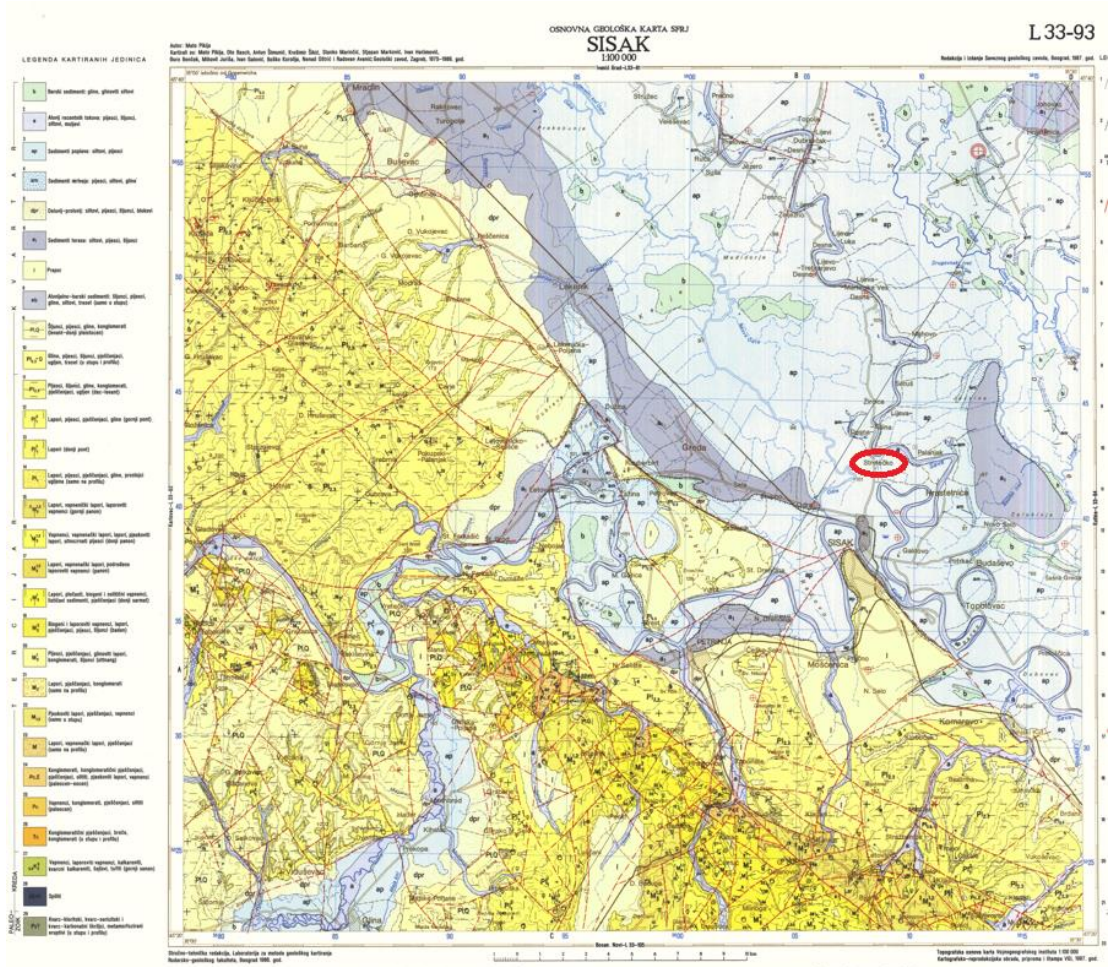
OSNOVNA GEOLOŠKA KARTA SFRJ

SISAK

1:100 000

L 33-93

LEGENDA KARTIRANIH JEDINICA

Autor: Mate Pikija

Kartirali su: Mate Pikija, Oto Basch, Antun Šimunić, Krešimir Šikić, Stanko Marinčić, Stjepan Marković, Ivan Hećimović, Đuro Benček, Mirković Jurišić, Ivan Galović, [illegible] Geološki zavod, Zagreb, 1970–1986. god.

Redakcija i izdanje Saveznog geološkog zavoda, Beograd, 1987. god.

b — Barski sedimenti: gline, glinoviti siltovi

a — Aluvij recentnih tokova: pijesci, šljunci, siltovi, muljevi

ap — Sedimenti poplava: siltovi, pijesci

am — Sedimenti mrtvaja: pijesci, siltovi, gline

dpr — Deluvij-proluvij: siltovi, pijesci, šljunci, blokovi

a₁ — Sedimenti terasa: siltovi, pijesci, šljunci

l — Prapor

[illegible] — Aluvijalno-barski sedimenti: šljunci, pijesci, gline, siltovi, treset (samo u stupu)

PlQ — Pijesci, gline, konglomerati (levant-donji pleistocen)

Pl₂,Q — Gline, pijesci, šljunci, pješčenjaci, ugljen, treset (u stupu i profilu)

Pl₁,₂ — Pijesci, šljunci, gline, konglomerati, pješčenjaci, ugljen (dac-levant)

Lapori, pijesci, pješčenjaci, gline (gornji pont)

Lapori (donji pont)

Lapori, pijesci, pješčenjaci, gline, proslojci ugljena (samo na profilu)

Lapori, vapnoviti lapori, laporoviti vapnenci (gornji panon)

Vapnenci, vapnoviti lapori, laporoviti lapori, pjeskoviti lapori, uslojeni pijesci (donji panon)

Lapori, vapnoviti lapori, podredeno laporoviti vapnenci (panon)

Lapori, pločasti, biogeni i oolitični vapnenci, klastični sedimenti, pješčenjaci (donji sarmat)

Biogeni i laporoviti vapnenci, lapori, pješčenjaci, pijesci, šljunci (baden)

Pijesci, pješčenjaci, glinoviti lapori, konglomerati, šljunci (otnang)

Lapori, pješčenjaci, konglomerati (samo na profilu)

Pjeskoviti lapori, pješčenjaci, vapnenci (samo u stupu)

Lapori, vapnoviti lapori, pješčenjaci (samo na profilu)

Pc,E — Konglomerati, pješčenjaci, siltiti, pjeskoviti lapori, vapnenci (paleocen-eocen)

Pc — Vapnenci, konglomerati, pješčenjaci, siltiti (paleocen)

Tr — Konglomerati, pješčenjaci, breče, konglomerati (u stupu i profilu)

K — Vapnenci, laporoviti vapnenci, kalkareniti, kvarcni kalkareniti, kalkarenitni, rožnjaci, tufiti (gornji senon)

Spiliti

Pz — Kvarc-biotitski, kvarc-sericitski i kvarc-karbonatni škriljci, metamorfizirani eruptivi (u stupu i profilu)

KVARTAR
NEOGEN
TERCIJAR
PALEOGEN
KREDA
PALEOZOIK

Mračlin, Rakitovec, Turopolje, Buševec, Vukojevac, Lekenik, Greda, Sisak, Stružec, Drenovac, Trebarjevo Desno, Martinska Ves, Mahovo, Sela, Stružec, Petrinja, Mošćenica, Topolovac, Budaševo, Odra, Galdovo, Novo Selo, Komarevo, Hrastelnica, Staro Pračno, Letovanić, Pokupsko, Blinja, Dubrovčak, Jelas polje

Stupno

ap, a, b, dpr, am, l, PlQ, Pl₁,₂, M₃

Stručno-tehnička redakcija, Laboratorija za metode geološkog kartiranja

Topografska osnova karta Vojnogeografskog instituta 1:100 000
Kartografsko-reprodukcijska obrada, priprema i štampa VGI, 1987. god.

Razmer 1:100 000